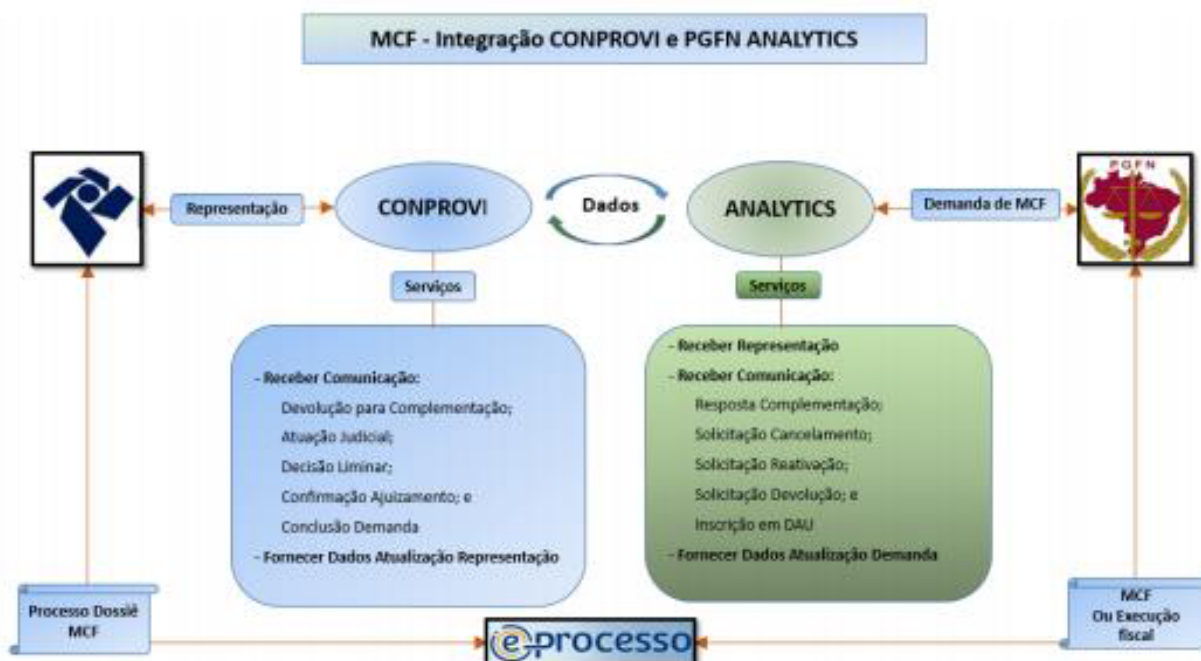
MCF - Integração CONPROVI e PGFN ANALYTICS

Representação

CONPROVI

Dados

ANALYTICS

Demanda de MCF

PGFN

Serviços

- Receber Comunicação:
Devolução para Complementação;
Atuação Judicial;
Decisão Liminar;
Confirmação Ajuizamento; e
Conclusão Demanda
- Fornecer Dados Atualização Representação

Serviços

- Receber Representação
- Receber Comunicação:
Resposta Complementação;
Solicitação Cancelamento;
Solicitação Reativação;
Solicitação Devolução; e
Inscrição em DAU
- Fornecer Dados Atualização Demanda

Processo Dossiê MCF

eprocesso

MCF Ou Execução fiscal